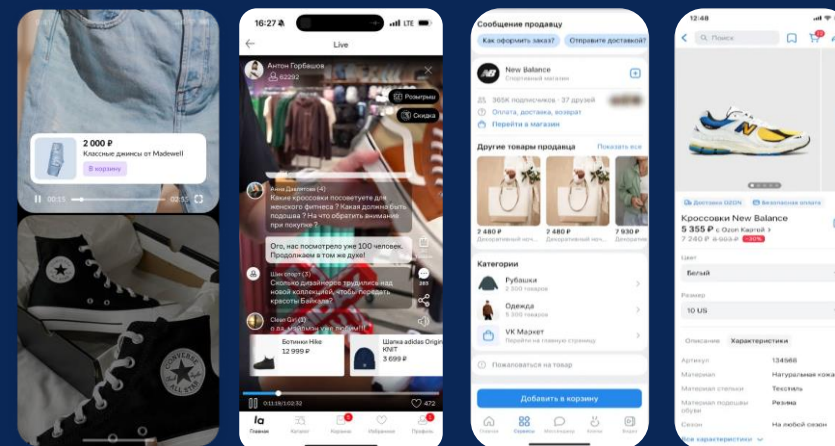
2 000 ₽
Классные джинсы от Madewell
В корзину
00:15
02:50

CONVERSE ALL STAR

16:27
LTE
Live
Антон Горбашов
62292
Розыгрыш
Скидка
АннаДанилова (4)
Какие кроссовки посоветуете для женского фитнеса? Какая должна быть подошва? На что обратить внимание при покупке?
Ого, нас посмотрело уже 100 человек. Продолжаем в том же духе!
Шин спорт (3)
Сколько дизайнеров трудилось над новой коллекцией, чтобы передать красоты Байкала?
Саша Gri (3)
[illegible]
Ботинки Nike
12 999 ₽
Шапка adidas Origin KNIT
3 699 ₽
472
Главная
Каталог
Корзина
Избранное
Профиль

Сообщение продавцу
Как оформить заказ?
Отправите доставкой?
New Balance
Спортивный магазин
365K подписчиков · 37 друзей
Оплата, доставка, возврат
Перейти в магазин
Другие товары продавца
Показать все
2 480 ₽
Декоративный нос...
2 480 ₽
Декоративный нос...
7 930 ₽
Декоративный...
Категории
Рубашки
2 300 товаров
Одежда
2 300 товаров
VK Маркет
Перейти на главную страницу
Пожаловаться на товар
Добавить в корзину
Главная
Сервисы
Мессенджер
Клипы
Видео

12:48
Поиск
Доставка OZON
Безопасная оплата
Кроссовки New Balance
5 355 ₽ с Ozon Картой
7 240 ₽ 8 003 ₽ -30%
Цвет
Белый
Размер
10 US
Описание
Характеристики
Артикул
134568
Материал
Натуральная кожа
Материал стельки
Текстиль
Материал подошвы обуви
Резина
Сезон
На любой сезон
Все характеристики